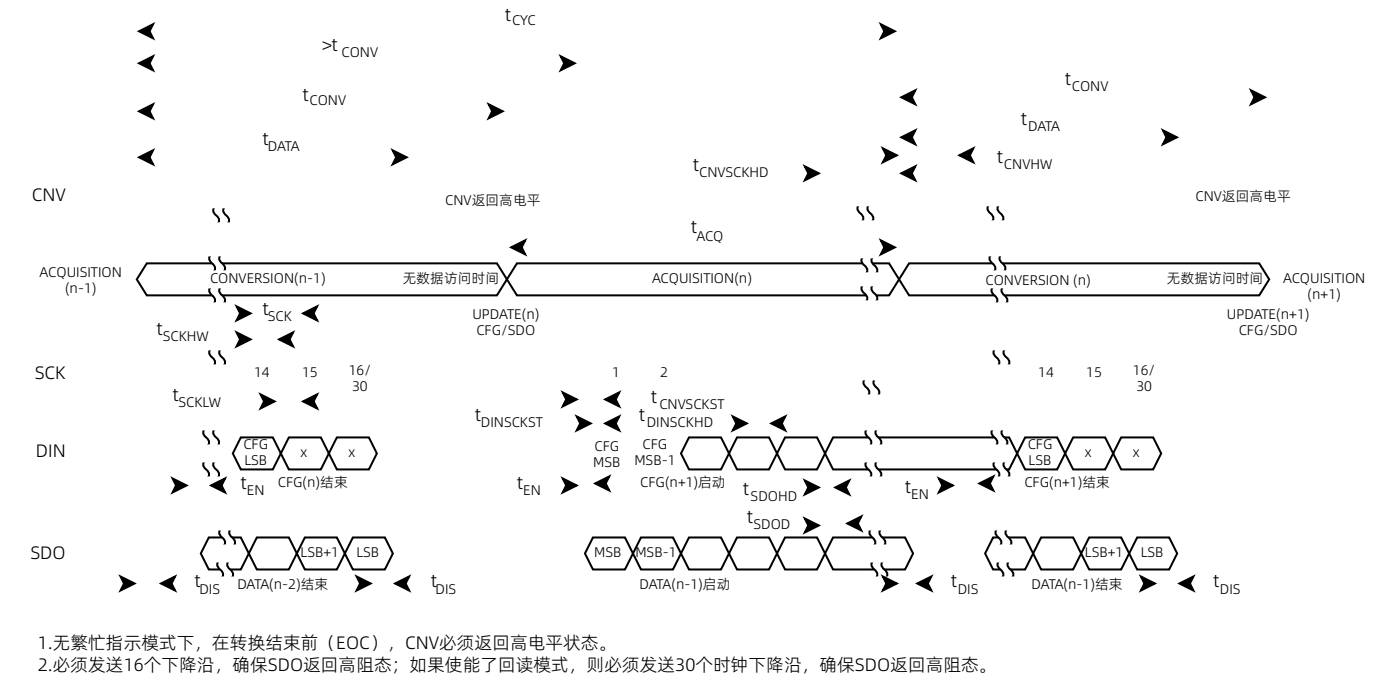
$t_{CYC}$

$>t_{CONV}$

$t_{CONV}$

$t_{DATA}$

$t_{CONV}$

$t_{DATA}$

$t_{CNVSCKHD}$

$t_{CNVHW}$

CNV

CNV返回高电平

CNV返回高电平

$t_{ACQ}$

ACQUISITION (n-1)

CONVERSION(n-1)

无数据访问时间

ACQUISITION(n)

CONVERSION (n)

无数据访问时间

ACQUISITION (n+1)

UPDATE(n) CFG/SDO

UPDATE(n+1) CFG/SDO

$t_{SCK}$

$t_{SCKHW}$

SCK

14

15

16/ 30

1

2

14

15

16/ 30

$t_{SCKLW}$

$t_{CNVSCKST}$

$t_{DINSCKST}$

$t_{DINSCKHD}$

DIN

CFG LSB

X

X

CFG MSB

CFG MSB-1

CFG LSB

X

X

$t_{EN}$

CFG(n)结束

$t_{EN}$

CFG(n+1)启动

$t_{SDOHD}$

$t_{EN}$

CFG(n+1)结束

$t_{SDOD}$

SDO

LSB+1

LSB

MSB

MSB-1

LSB+1

LSB

$t_{DIS}$

DATA(n-2)结束

$t_{DIS}$

DATA(n-1)启动

$t_{DIS}$

DATA(n-1)结束

$t_{DIS}$

1.无繁忙指示模式下，在转换结束前（EOC），CNV必须返回高电平状态。
2.必须发送16个下降沿，确保SDO返回高阻态；如果使能了回读模式，则必须发送30个时钟下降沿，确保SDO返回高阻态。